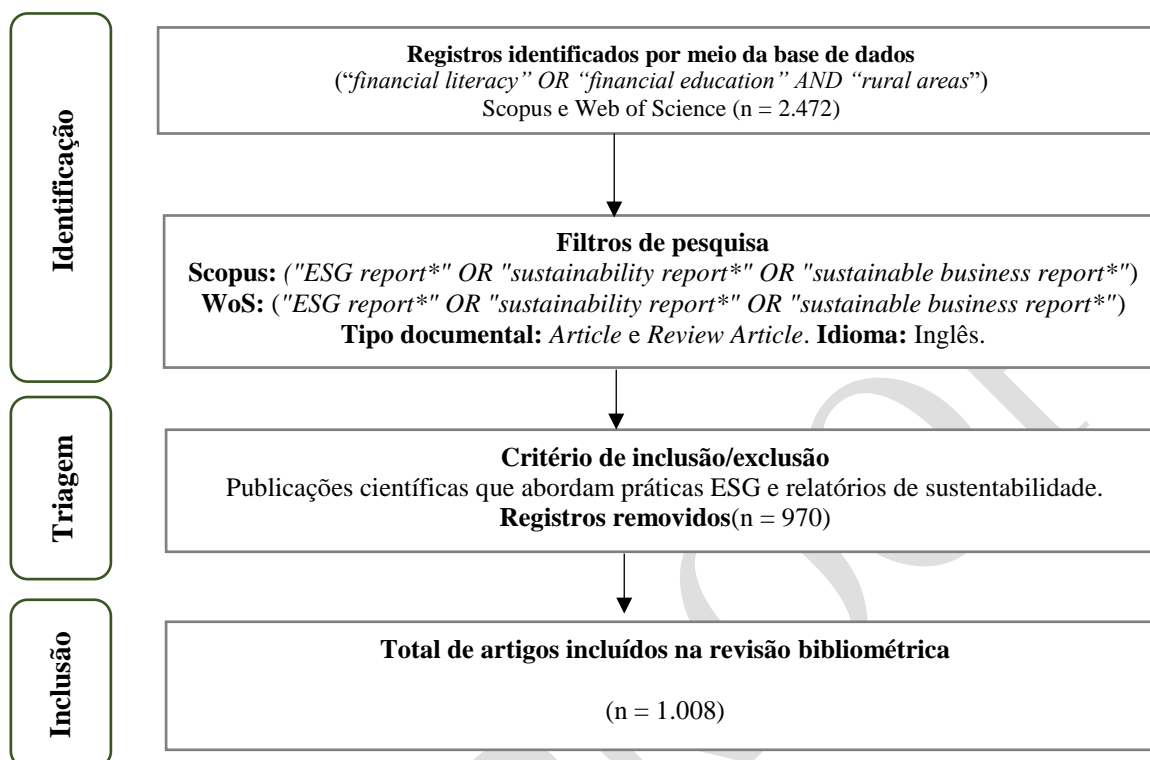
Identificação

Registros identificados por meio da base de dados
("financial literacy" OR "financial education" AND "rural areas")
Scopus e Web of Science (n = 2.472)

Filtros de pesquisa
Scopus: ("ESG report*" OR "sustainability report*" OR "sustainable business report*")
WoS: ("ESG report*" OR "sustainability report*" OR "sustainable business report*")
Tipo documental: Article e Review Article. Idioma: Inglês.

Triagem

Critério de inclusão/exclusão
Publicações científicas que abordam práticas ESG e relatórios de sustentabilidade.
Registros removidos(n = 970)

Inclusão

Total de artigos incluídos na revisão bibliométrica

(n = 1.008)